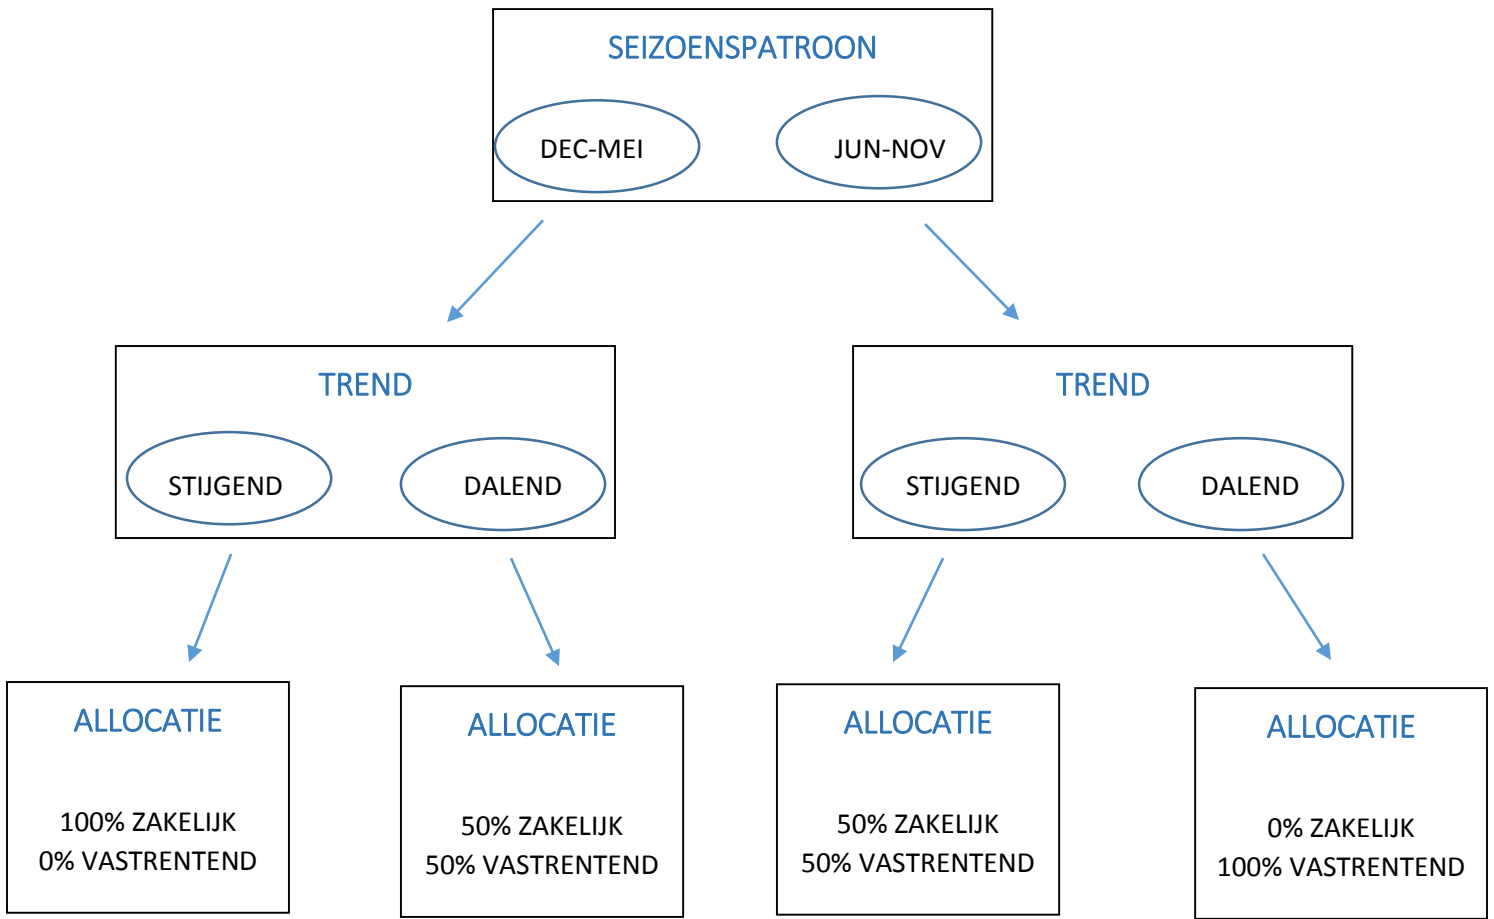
SEIZOENSPATROON

DEC-MEI

JUN-NOV

TREND

STIJGEND

DALEND

TREND

STIJGEND

DALEND

ALLOCATIE

100% ZAKELIJK
0% VASTRENTEND

ALLOCATIE

50% ZAKELIJK
50% VASTRENTEND

ALLOCATIE

50% ZAKELIJK
50% VASTRENTEND

ALLOCATIE

0% ZAKELIJK
100% VASTRENTEND